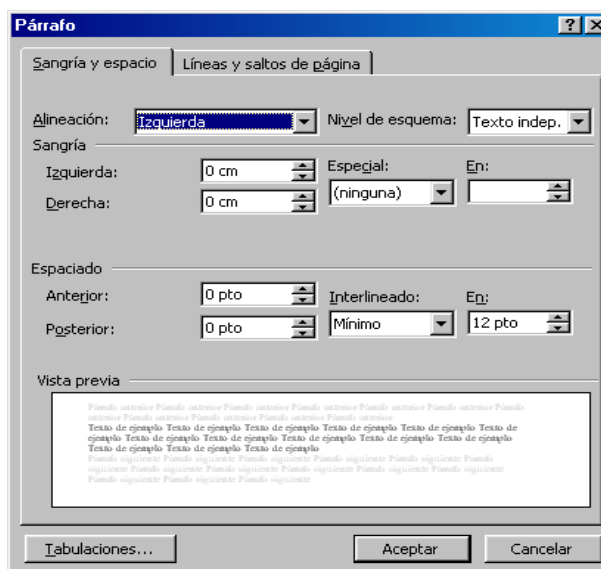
Párrafo

?

Sangría y espacio

Líneas y saltos de página

Alineación: Izquierda

Nivel de esquema: Texto indep.

Sangría

Izquierda: 0 cm

Derecha: 0 cm

Especial: (ninguna)

En:

Espaciado

Anterior: 0 pto

Posterior: 0 pto

Interlineado: Mínimo

En: 12 pto

Vista previa

Párrafo anterior Párrafo anterior Párrafo anterior Párrafo anterior Párrafo anterior Párrafo anterior Párrafo anterior Párrafo anterior Párrafo anterior Párrafo anterior Párrafo anterior
Texto de ejemplo Texto de ejemplo Texto de ejemplo Texto de ejemplo Texto de ejemplo Texto de ejemplo Texto de ejemplo Texto de ejemplo Texto de ejemplo Texto de ejemplo Texto de ejemplo Texto de ejemplo Texto de ejemplo Texto de ejemplo Texto de ejemplo Texto de ejemplo
Párrafo siguiente Párrafo siguiente Párrafo siguiente Párrafo siguiente Párrafo siguiente Párrafo siguiente Párrafo siguiente Párrafo siguiente Párrafo siguiente Párrafo siguiente Párrafo siguiente Párrafo siguiente Párrafo siguiente Párrafo siguiente

Tabulaciones...

Aceptar

Cancelar